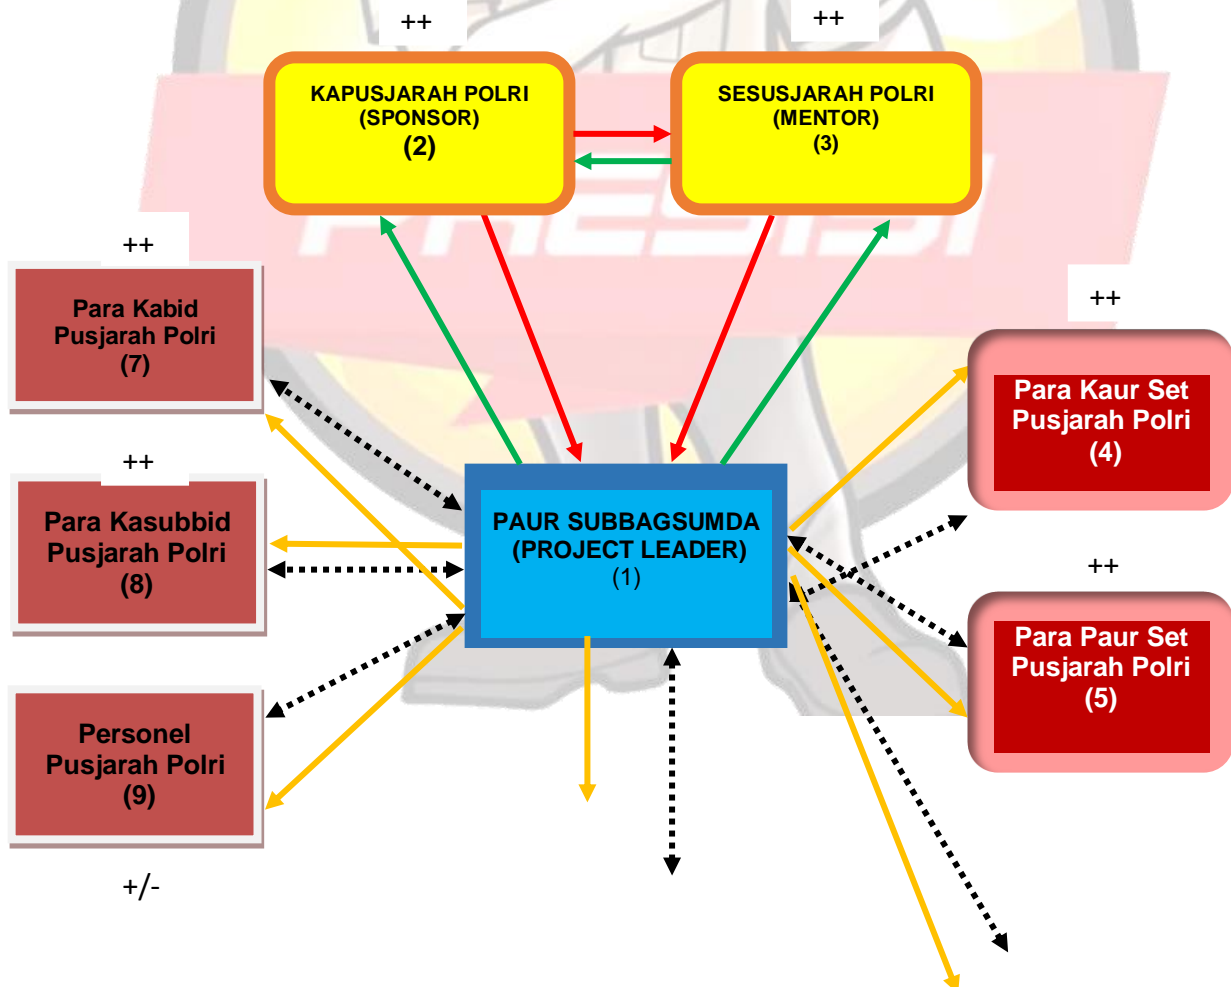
++

KAPUSJARAH POLRI (SPONSOR) (2)

++

SESUSJARAH POLRI (MENTOR) (3)

++

Para Kabid Pusjarah Polri (7)

++

Para Kaur Set Pusjarah Polri (4)

++

Para Kasubbid Pusjarah Polri (8)

PAUR SUBBAGSUMDA (PROJECT LEADER) (1)

++

Para Paur Set Pusjarah Polri (5)

Personel Pusjarah Polri (9)

+/-